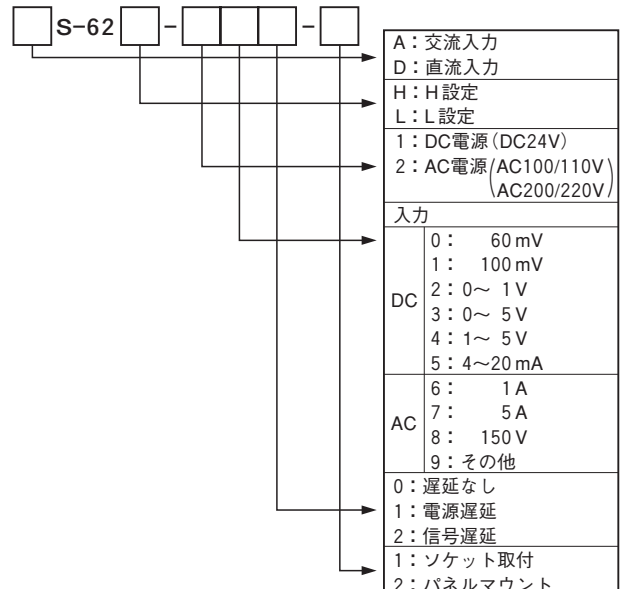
S-62 - -

A：交流入力
D：直流入力

H：H設定
L：L設定

1：DC電源（DC24V）
2：AC電源（AC100/110V AC200/220V）

入力

| | |
|---|---|
| DC | 0：60 mV |
| | 1：100 mV |
| | 2：0～1 V |
| | 3：0～5 V |
| | 4：1～5 V |
| | 5：4～20 mA |
| AC | 6：1 A |
| | 7：5 A |
| | 8：150 V |
| | 9：その他 |

0：遅延なし
1：電源遅延
2：信号遅延

1：ソケット取付
2：パネルマウント